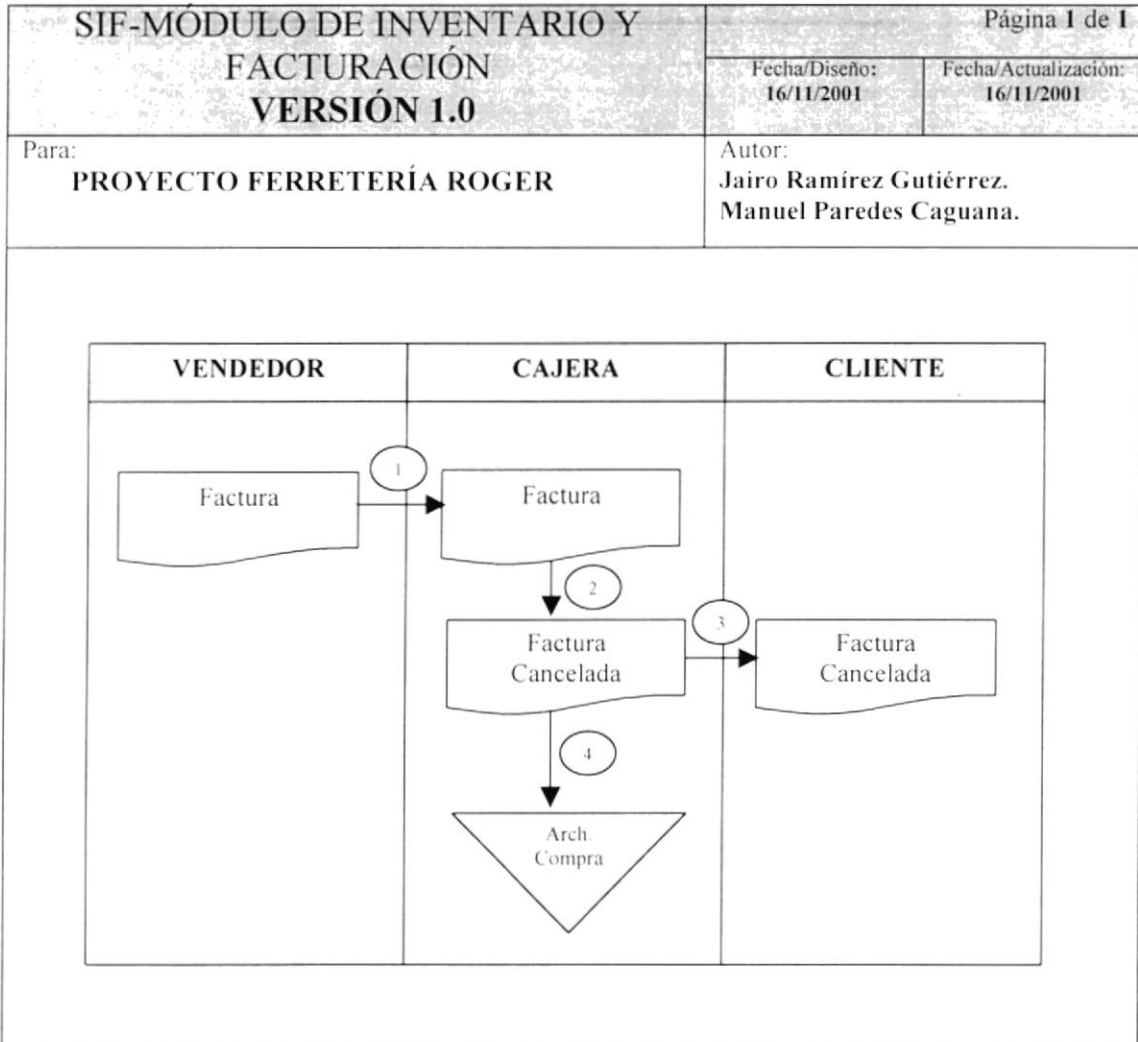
SIF-MÓDULO DE INVENTARIO Y FACTURACIÓN
VERSIÓN 1.0

Página 1 de 1

Fecha/Diseño:
16/11/2001

Fecha/Actualización:
16/11/2001

Para:
PROYECTO FERRETERÍA ROGER

Autor:
Jairo Ramírez Gutiérrez.
Manuel Paredes Caguana.

| VENDEDOR | CAJERA | CLIENTE |
|---|---|---|

Factura

1

Factura

2

Factura Cancelada

3

Factura Cancelada

4

Arch. Compra